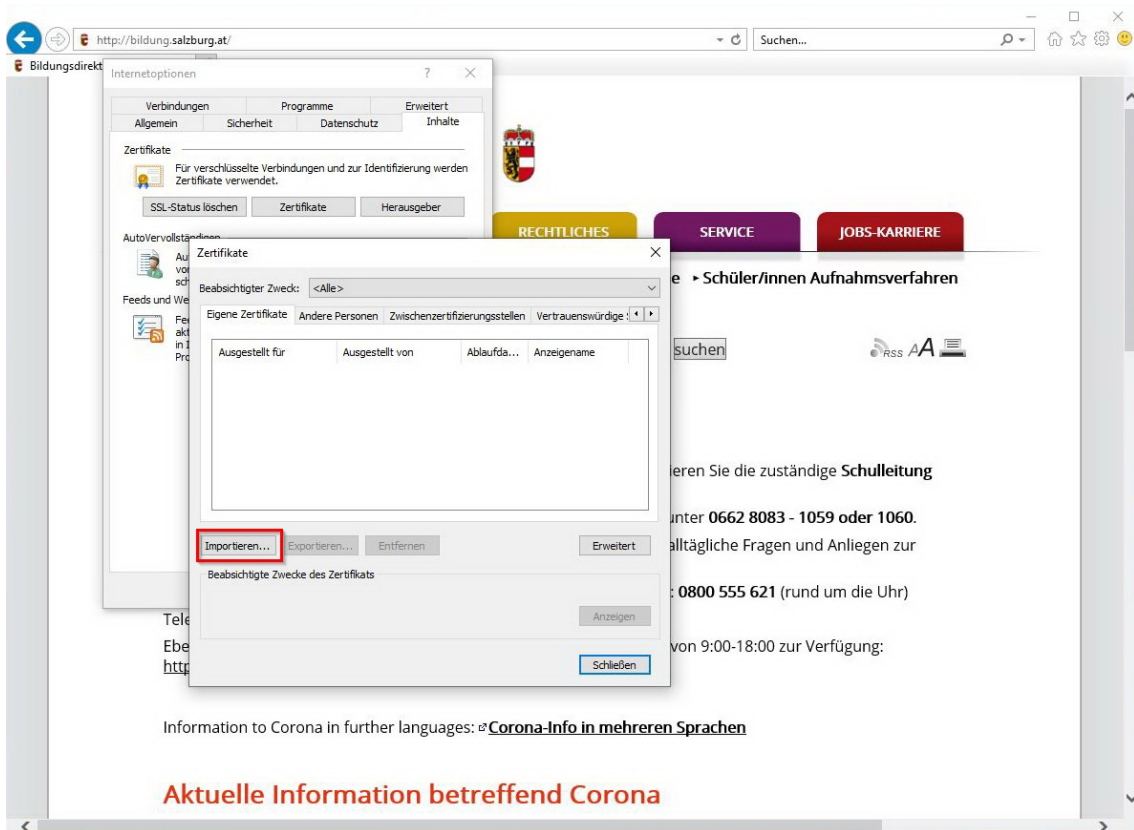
http://bildung.salzburg.at/

Suchen...

Bildungsdirekt

Internetoptionen

?

Verbindungen
Programme
Erweitert
Allgemein
Sicherheit
Datenschutz
Inhalte

Zertifikate

Für verschlüsselte Verbindungen und zur Identifizierung werden Zertifikate verwendet.

SSL-Status löschen
Zertifikate
Herausgeber

AutoVervollständigen

Au
vo
sch

Feeds und We

Fe
akt
in I
Pro

RECHTLICHES
SERVICE
JOBS-KARRIERE

Zertifikate

Beabsichtigter Zweck: <Alle>

Eigene Zertifikate
Andere Personen
Zwischenzertifizierungsstellen
Vertrauenswürdige

Ausgestellt für
Ausgestellt von
Ablaufda...
Anzeigename

Importieren...
Exportieren...
Entfernen
Erweitert

Beabsichtigte Zwecke des Zertifikats

Anzeigen

Schließen

e ▸ Schüler/innen Aufnahmsverfahren

suchen

RSS AA

ieren Sie die zuständige **Schulleitung**

unter **0662 8083 - 1059 oder 1060**.

alltägliche Fragen und Anliegen zur

: **0800 555 621** (rund um die Uhr)

Tele

Ebe
von 9:00-18:00 zur Verfügung:

http

Information to Corona in further languages: **Corona-Info in mehreren Sprachen**

Aktuelle Information betreffend Corona